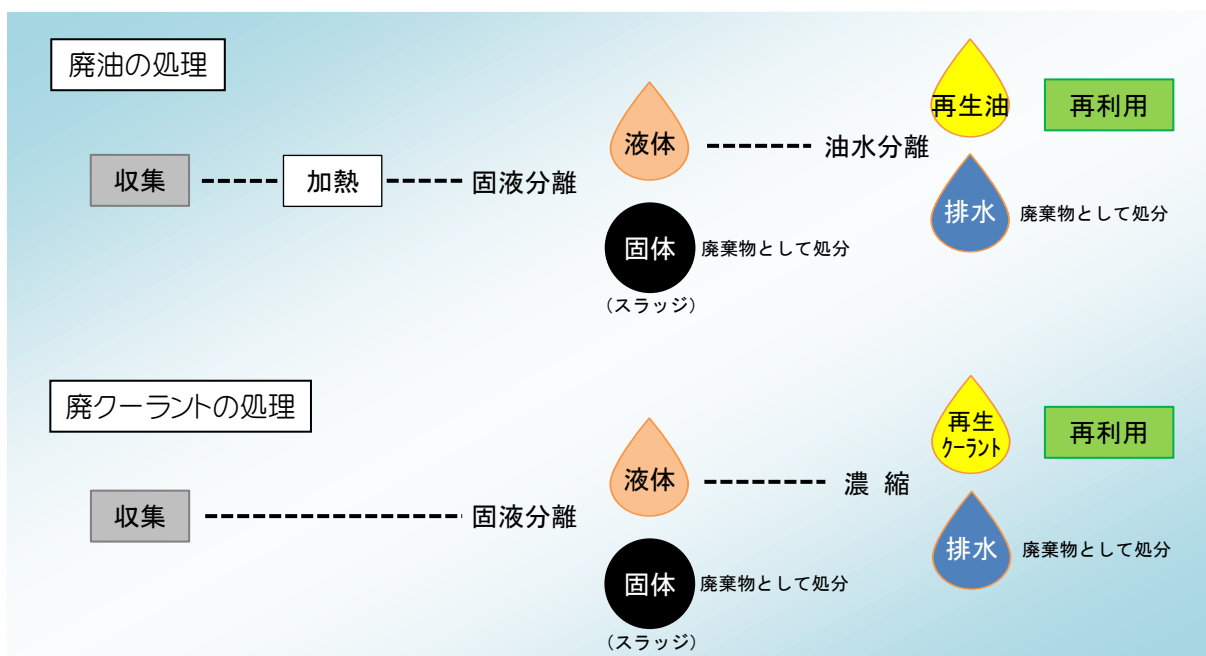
廃油の処理

収集　加熱　固液分離

液体　油水分離

再生油　再利用

排水　廃棄物として処分

固体　廃棄物として処分
（スラッジ）

廃クーラントの処理

収集　固液分離

液体　濃 縮

再生クーラント　再利用

排水　廃棄物として処分

固体　廃棄物として処分
（スラッジ）